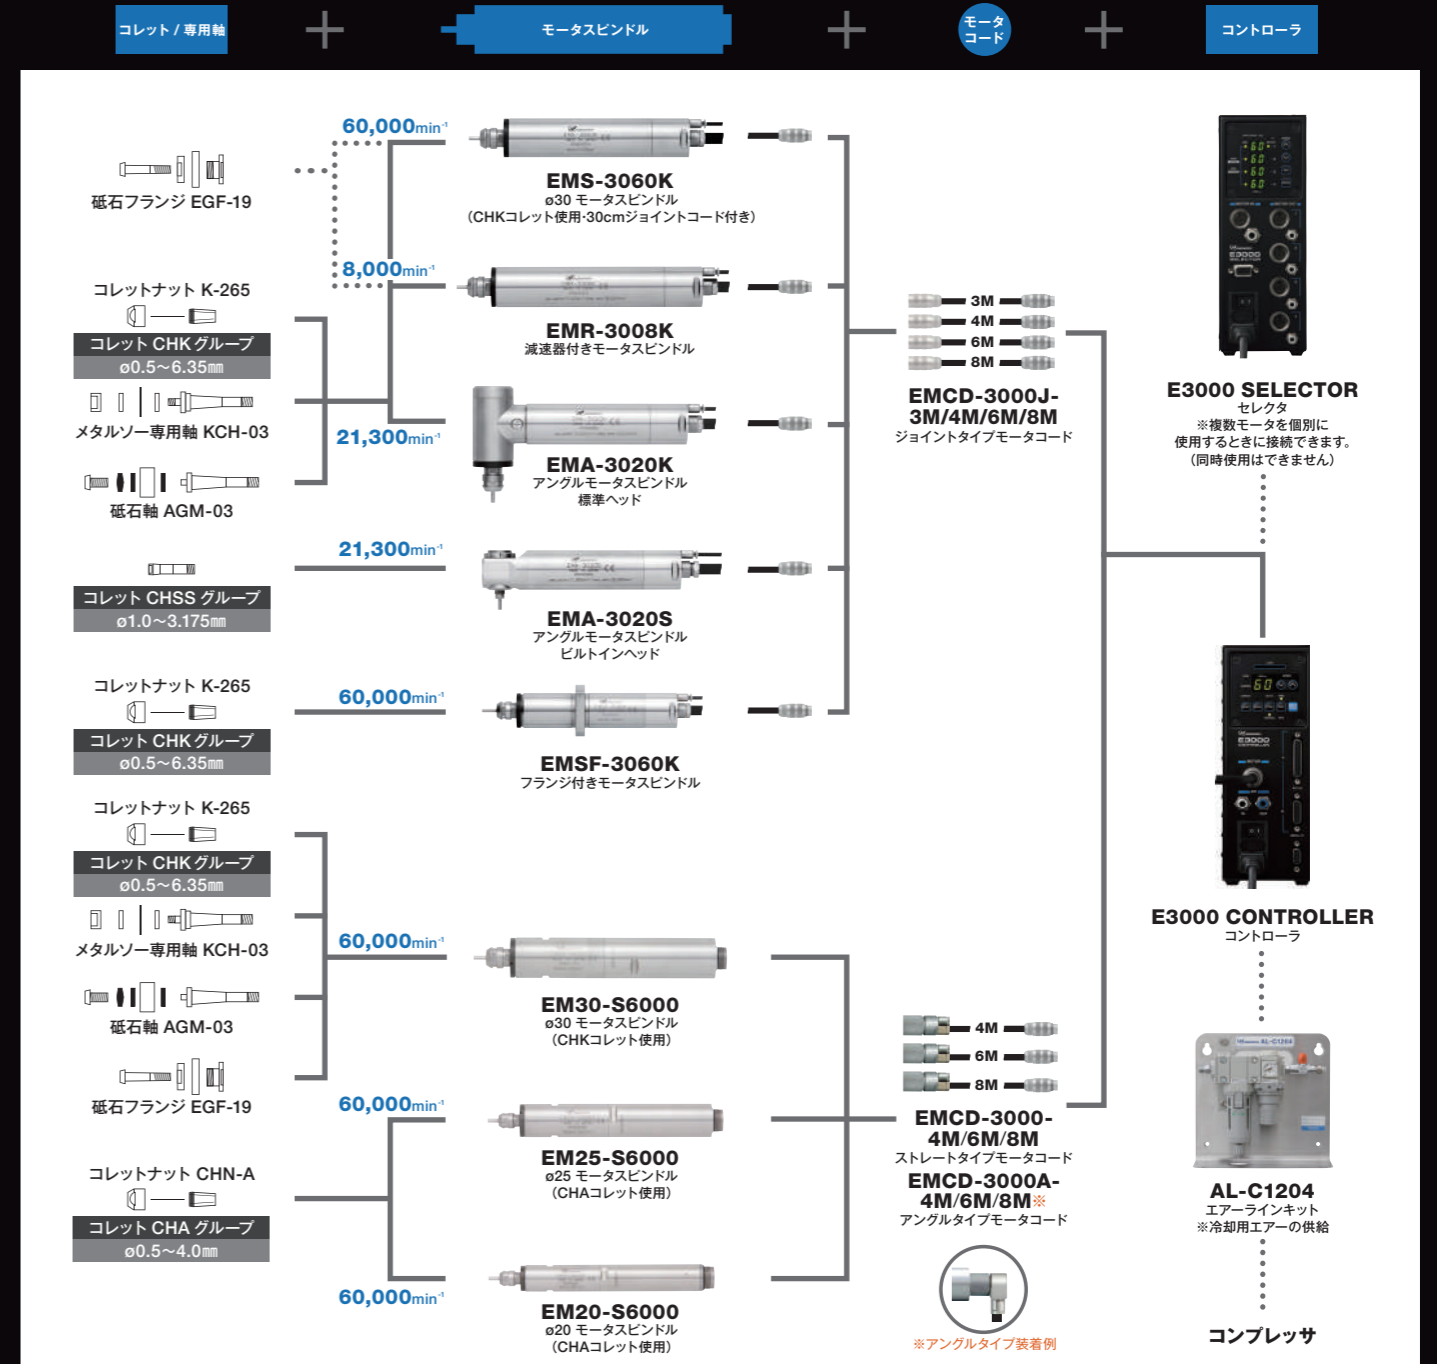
コレット / 専用軸 ＋ モータスピンドル ＋ モータコード ＋ コントローラ

砥石フランジ EGF-19

コレットナット K-265
コレット CHK グループ
ø0.5～6.35㎜
メタルソー専用軸 KCH-03
砥石軸 AGM-03

コレット CHSS グループ
ø1.0～3.175㎜

コレットナット K-265
コレット CHK グループ
ø0.5～6.35㎜

コレットナット K-265
コレット CHK グループ
ø0.5～6.35㎜
メタルソー専用軸 KCH-03
砥石軸 AGM-03
砥石フランジ EGF-19

コレットナット CHN-A
コレット CHA グループ
ø0.5～4.0㎜

60,000min⁻¹
EMS-3060K
ø30 モータスピンドル
（CHKコレット使用･30cmジョイントコード付き）

8,000min⁻¹
EMR-3008K
減速器付きモータスピンドル

21,300min⁻¹
EMA-3020K
アングルモータスピンドル
標準ヘッド

21,300min⁻¹
EMA-3020S
アングルモータスピンドル
ビルトインヘッド

60,000min⁻¹
EMSF-3060K
フランジ付きモータスピンドル

60,000min⁻¹
EM30-S6000
ø30 モータスピンドル
（CHKコレット使用）

60,000min⁻¹
EM25-S6000
ø25 モータスピンドル
（CHAコレット使用）

60,000min⁻¹
EM20-S6000
ø20 モータスピンドル
（CHAコレット使用）

3M
4M
6M
8M
EMCD-3000J-3M/4M/6M/8M
ジョイントタイプモータコード

4M
6M
8M
EMCD-3000-4M/6M/8M
ストレートタイプモータコード
EMCD-3000A-4M/6M/8M※
アングルタイプモータコード

※アングルタイプ装着例

E3000 SELECTOR
セレクタ
※複数モータを個別に使用するときに接続できます。
（同時使用はできません）

E3000 CONTROLLER
コントローラ

AL-C1204
エアーラインキット
※冷却用エアーの供給

コンプレッサ